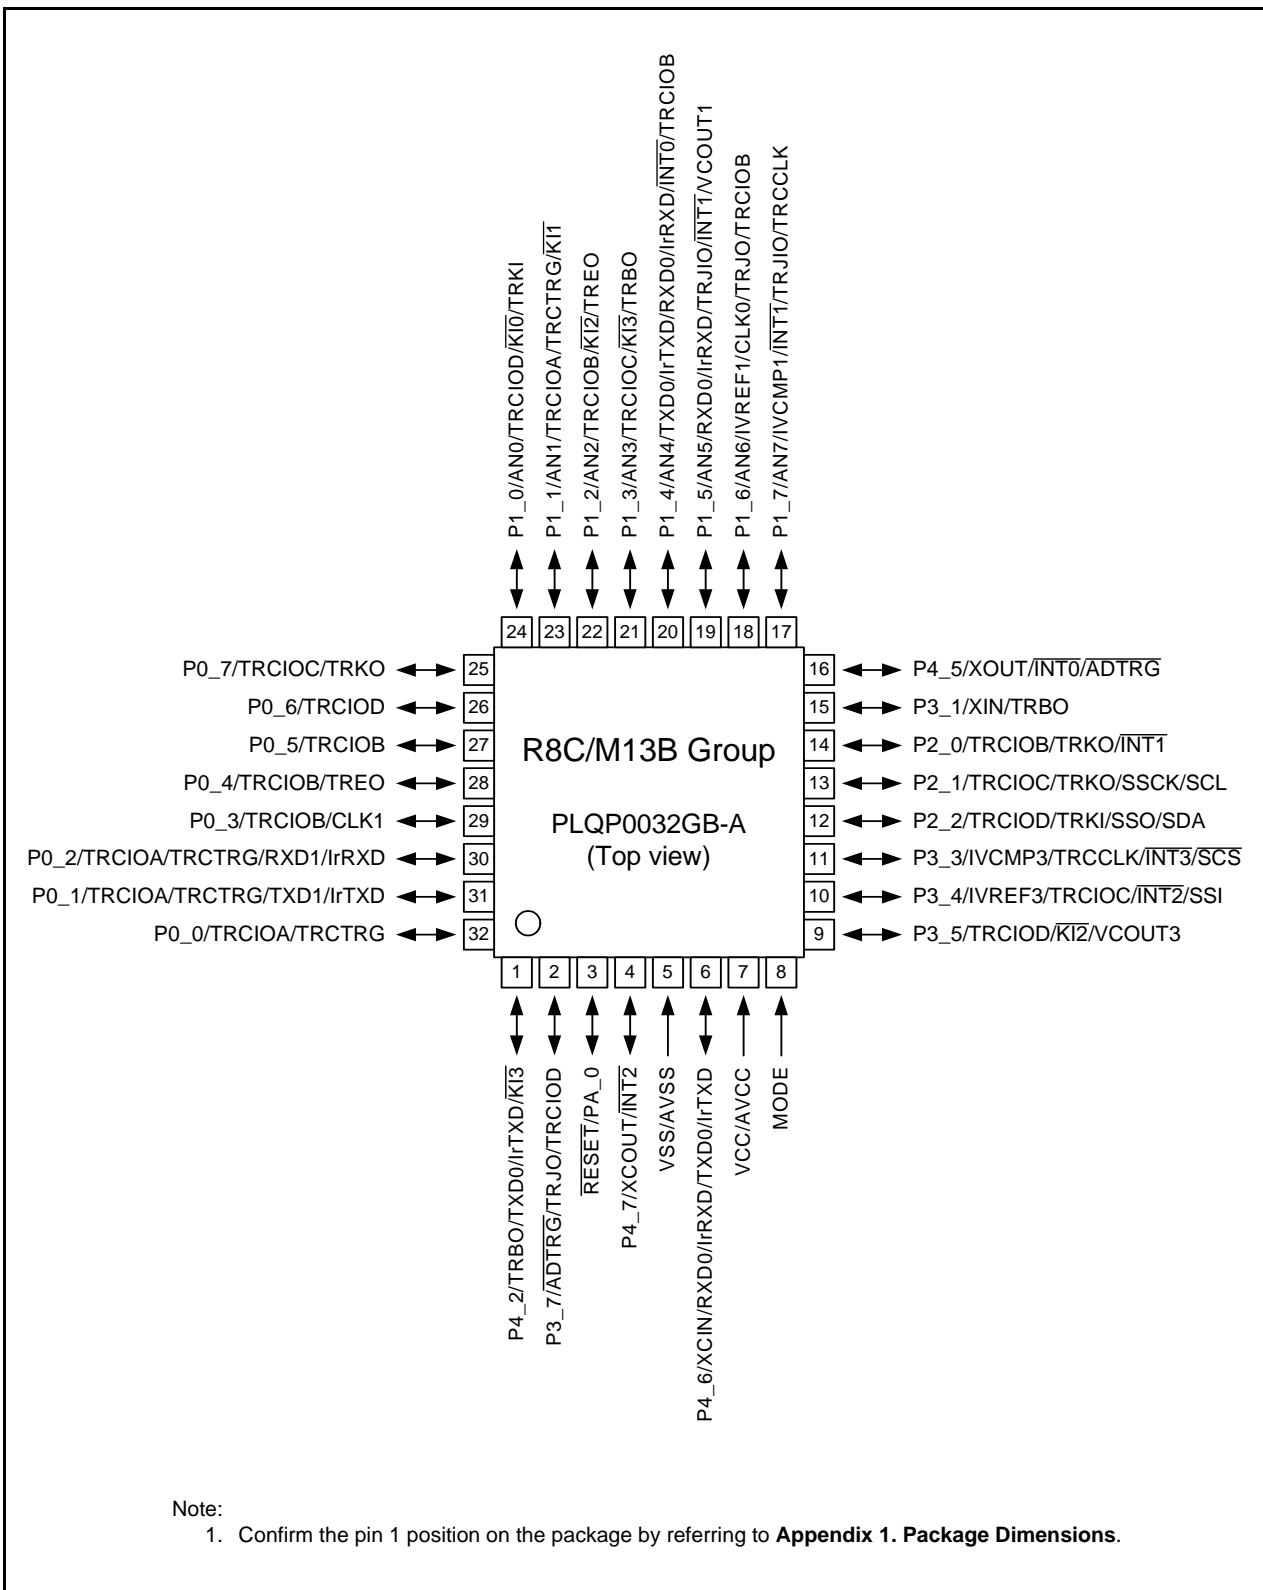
P1_0/AN0/TRCIOD/$\overline{KI0}$/TRKI
P1_1/AN1/TRCIOA/TRCTRG/$\overline{KI1}$
P1_2/AN2/TRCIOB/$\overline{KI2}$/TREO
P1_3/AN3/TRCIOC/$\overline{KI3}$/TRBO
P1_4/AN4/TXD0/IrTXD/RXD0/IrRXD/$\overline{INT0}$/TRCIOB
P1_5/AN5/RXD0/IrRXD/TRJIO/$\overline{INT1}$/VCOUT1
P1_6/AN6/IVREF1/CLK0/TRJO/TRCIOB
P1_7/AN7/IVCMP1/$\overline{INT1}$/TRJIO/TRCCLK

24 23 22 21 20 19 18 17

P0_7/TRCIOC/TRKO 25
P0_6/TRCIOD 26
P0_5/TRCIOB 27
P0_4/TRCIOB/TREO 28
P0_3/TRCIOB/CLK1 29
P0_2/TRCIOA/TRCTRG/RXD1/IrRXD 30
P0_1/TRCIOA/TRCTRG/TXD1/IrTXD 31
P0_0/TRCIOA/TRCTRG 32

R8C/M13B Group

PLQP0032GB-A
(Top view)

16 P4_5/XOUT/$\overline{INT0}$/$\overline{ADTRG}$
15 P3_1/XIN/TRBO
14 P2_0/TRCIOB/TRKO/$\overline{INT1}$
13 P2_1/TRCIOC/TRKO/SSCK/SCL
12 P2_2/TRCIOD/TRKI/SSO/SDA
11 P3_3/IVCMP3/TRCCLK/$\overline{INT3}$/$\overline{SCS}$
10 P3_4/IVREF3/TRCIOC/$\overline{INT2}$/SSI
9 P3_5/TRCIOD/$\overline{KI2}$/VCOUT3

1 2 3 4 5 6 7 8

P4_2/TRBO/TXD0/IrTXD/$\overline{KI3}$
P3_7/$\overline{ADTRG}$/TRJO/TRCIOD
$\overline{RESET}$/PA_0
P4_7/XCOUT/$\overline{INT2}$
VSS/AVSS
P4_6/XCIN/RXD0/IrRXD/TXD0/IrTXD
VCC/AVCC
MODE

Note:
1. Confirm the pin 1 position on the package by referring to **Appendix 1. Package Dimensions**.